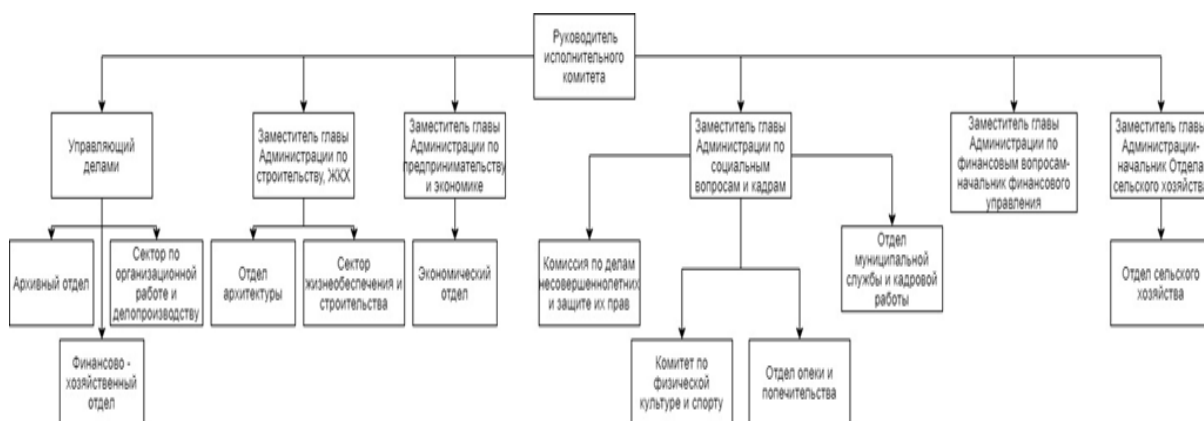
Руководитель исполнительного комитета

Управляющий делами

Архивный отдел

Сектор по организационной работе и делопроизводству

Финансово - хозяйственный отдел

Заместитель главы Администрации по строительству, ЖКХ

Отдел архитектуры

Сектор жизнеобеспечения и строительства

Заместитель главы Администрации по предпринимательству и экономике

Экономический отдел

Заместитель главы Администрации по социальным вопросам и кадрам

Комиссия по делам несовершеннолетних и защите их прав

Комитет по физической культуре и спорту

Отдел опеки и попечительства

Отдел муниципальной службы и кадровой работы

Заместитель главы Администрации по финансовым вопросам-начальник финансового управления

Заместитель главы Администрации-начальник Отдела сельского хозяйства

Отдел сельского хозяйства